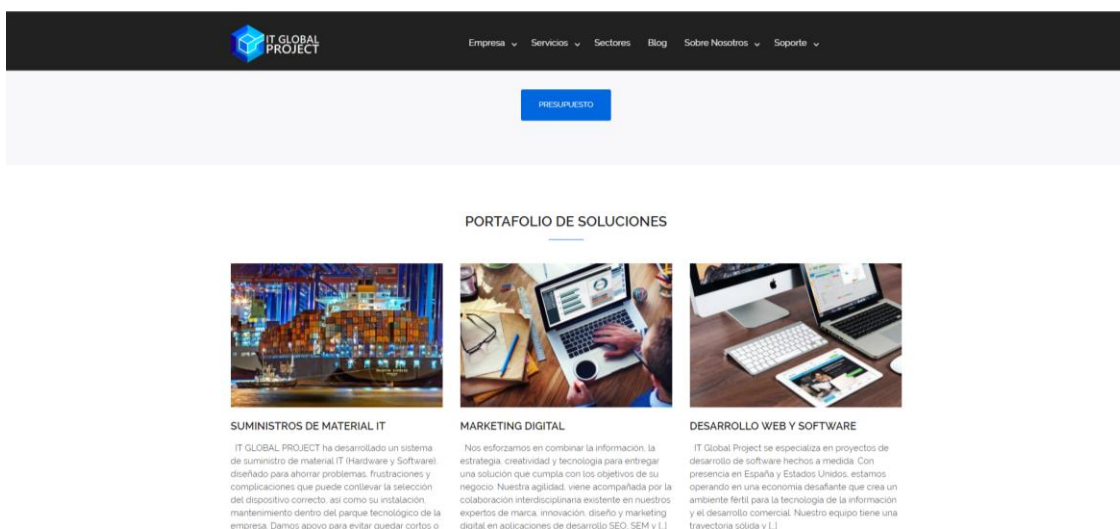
IT GLOBAL PROJECT

Empresa ⌄ Servicios ⌄ Sectores Blog Sobre Nosotros ⌄ Soporte ⌄

PRESUPUESTO

PORTAFOLIO DE SOLUCIONES

SUMINISTROS DE MATERIAL IT

IT GLOBAL PROJECT ha desarrollado un sistema de suministro de material IT (Hardware y Software), diseñado para ahorrar problemas, frustraciones y complicaciones que puede conllevar la selección del dispositivo correcto, así como su instalación, mantenimiento dentro del parque tecnológico de la empresa. Damos apoyo para evitar quedar cortos o

MARKETING DIGITAL

Nos esforzamos en combinar la información, la estrategia, creatividad y tecnología para entregar una solución que cumpla con los objetivos de su negocio. Nuestra agilidad, viene acompañada por la colaboración interdisciplinaria existente en nuestros expertos de marca, innovación, diseño y marketing digital en aplicaciones de desarrollo SEO, SEM y [...]

DESARROLLO WEB Y SOFTWARE

IT Global Project se especializa en proyectos de desarrollo de software hechos a medida. Con presencia en España y Estados Unidos, estamos operando en una economía desafiante que crea un ambiente fértil para la tecnología de la información y el desarrollo comercial. Nuestro equipo tiene una trayectoria sólida y [...]